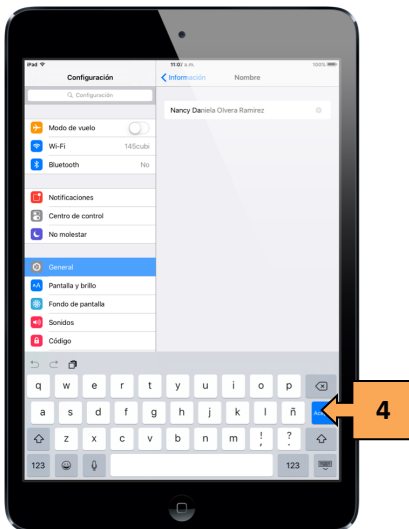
iPad
11:07 a.m.
100%

Configuración
Q Configuración

Modo de vuelo
Wi-Fi 145cubi
Bluetooth No

Notificaciones
Centro de control
No molestar

General
Pantalla y brillo
Fondo de pantalla
Sonidos
Código

< Información
Nombre

Nancy Daniela Olvera Ramirez

q w e r t y u i o p
a s d f g h j k l ñ Ace
z x c v b n m ! ?
123 123

4